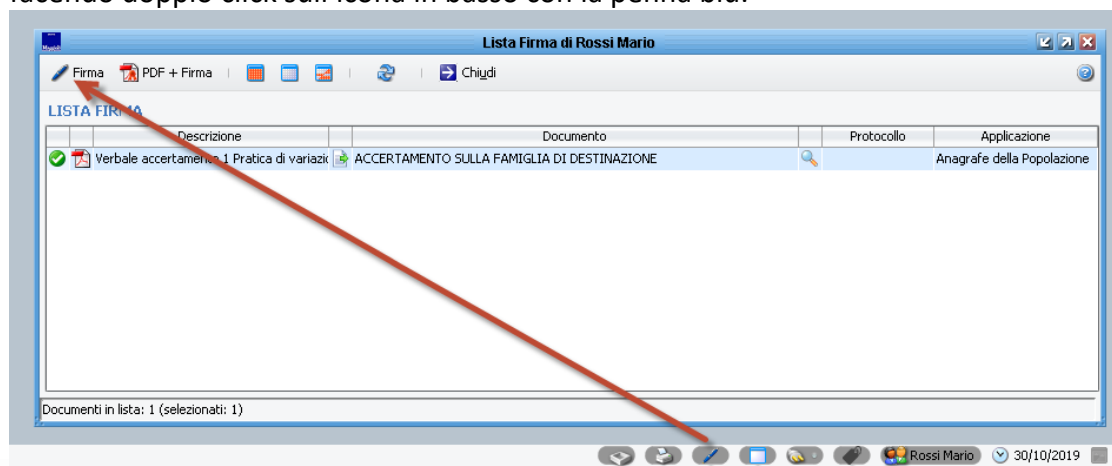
facendo doppio click sull'icona in basso con la penna blu.

Lista Firma di Rossi Mario

Firma PDF + Firma Chiudi

LISTA FIRMA

| | | Descrizione | | Documento | | Protocollo | Applicazione |
|---|---|---|---|---|---|---|---|
| | | Verbale accertamento 1 Pratica di variazi | | ACCERTAMENTO SULLA FAMIGLIA DI DESTINAZIONE | | | Anagrafe della Popolazione |

Documenti in lista: 1 (selezionati: 1)

Rossi Mario 30/10/2019